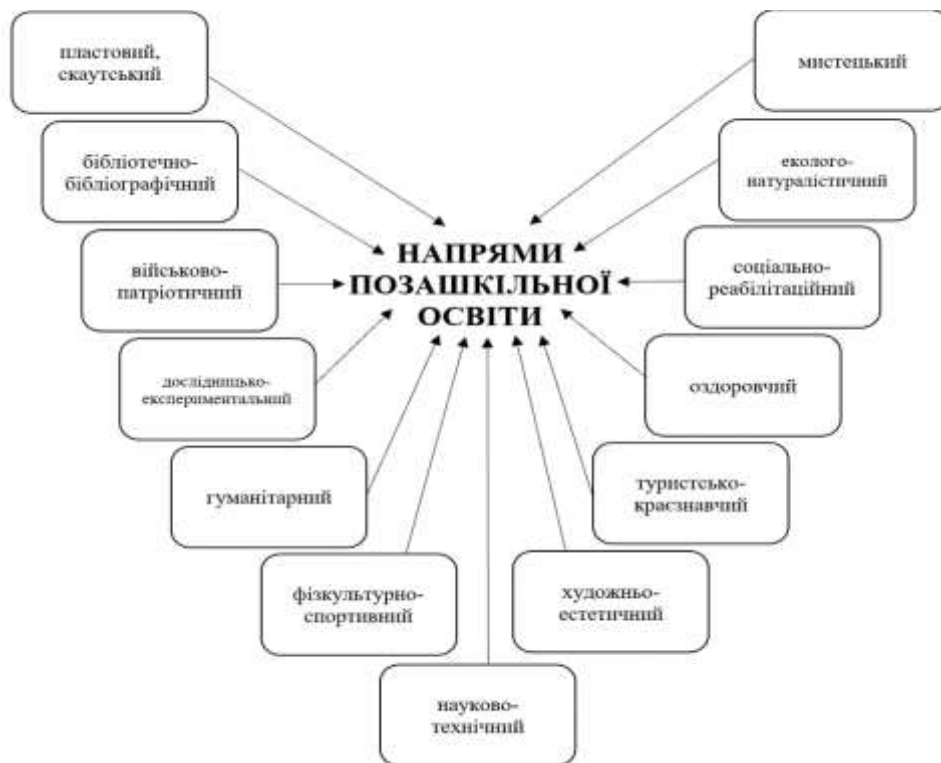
пластовий, скаутський

мистецький

бібліотечно-бібліографічний

еколого-натуралістичний

НАПРЯМИ ПОЗАШКІЛЬНОЇ ОСВІТИ

військово-патріотичний

соціально-реабілітаційний

дослідницько-експериментальний

оздоровчий

гуманітарний

туристсько-краєзнавчий

фізкультурно-спортивний

художньо-естетичний

науково-технічний